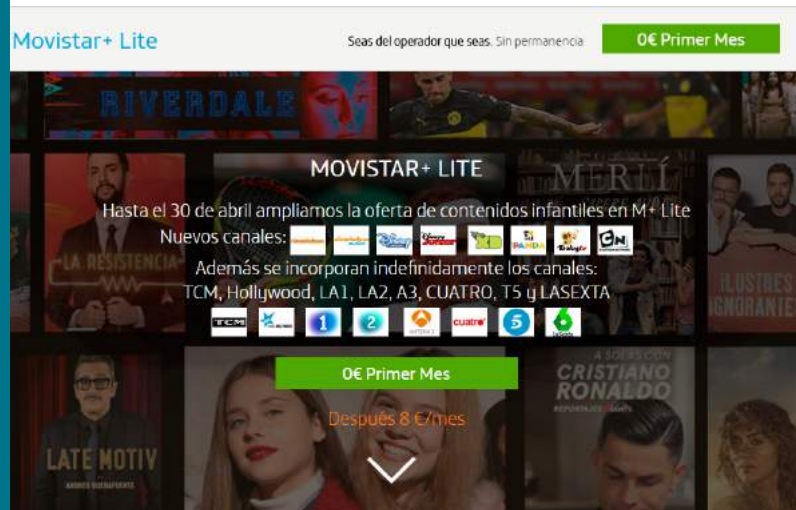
Movistar+ Lite

Seas del operador que seas. Sin permanencia

0€ Primer Mes

RIVERDALE

MERLÍ

LA RESISTENCIA

ILUSTRES IGNORANTES

MOVISTAR+ LITE

Hasta el 30 de abril ampliamos la oferta de contenidos infantiles en M+ Lite

Nuevos canales:

Además se incorporan indefinidamente los canales: TCM, Hollywood, LA1, LA2, A3, CUATRO, T5 y LASEXTA

TCM

1

2

cuatro

5

6

0€ Primer Mes

Después 8 €/mes

A SOLAS CON CRISTIANO RONALDO

LATE MOTIV